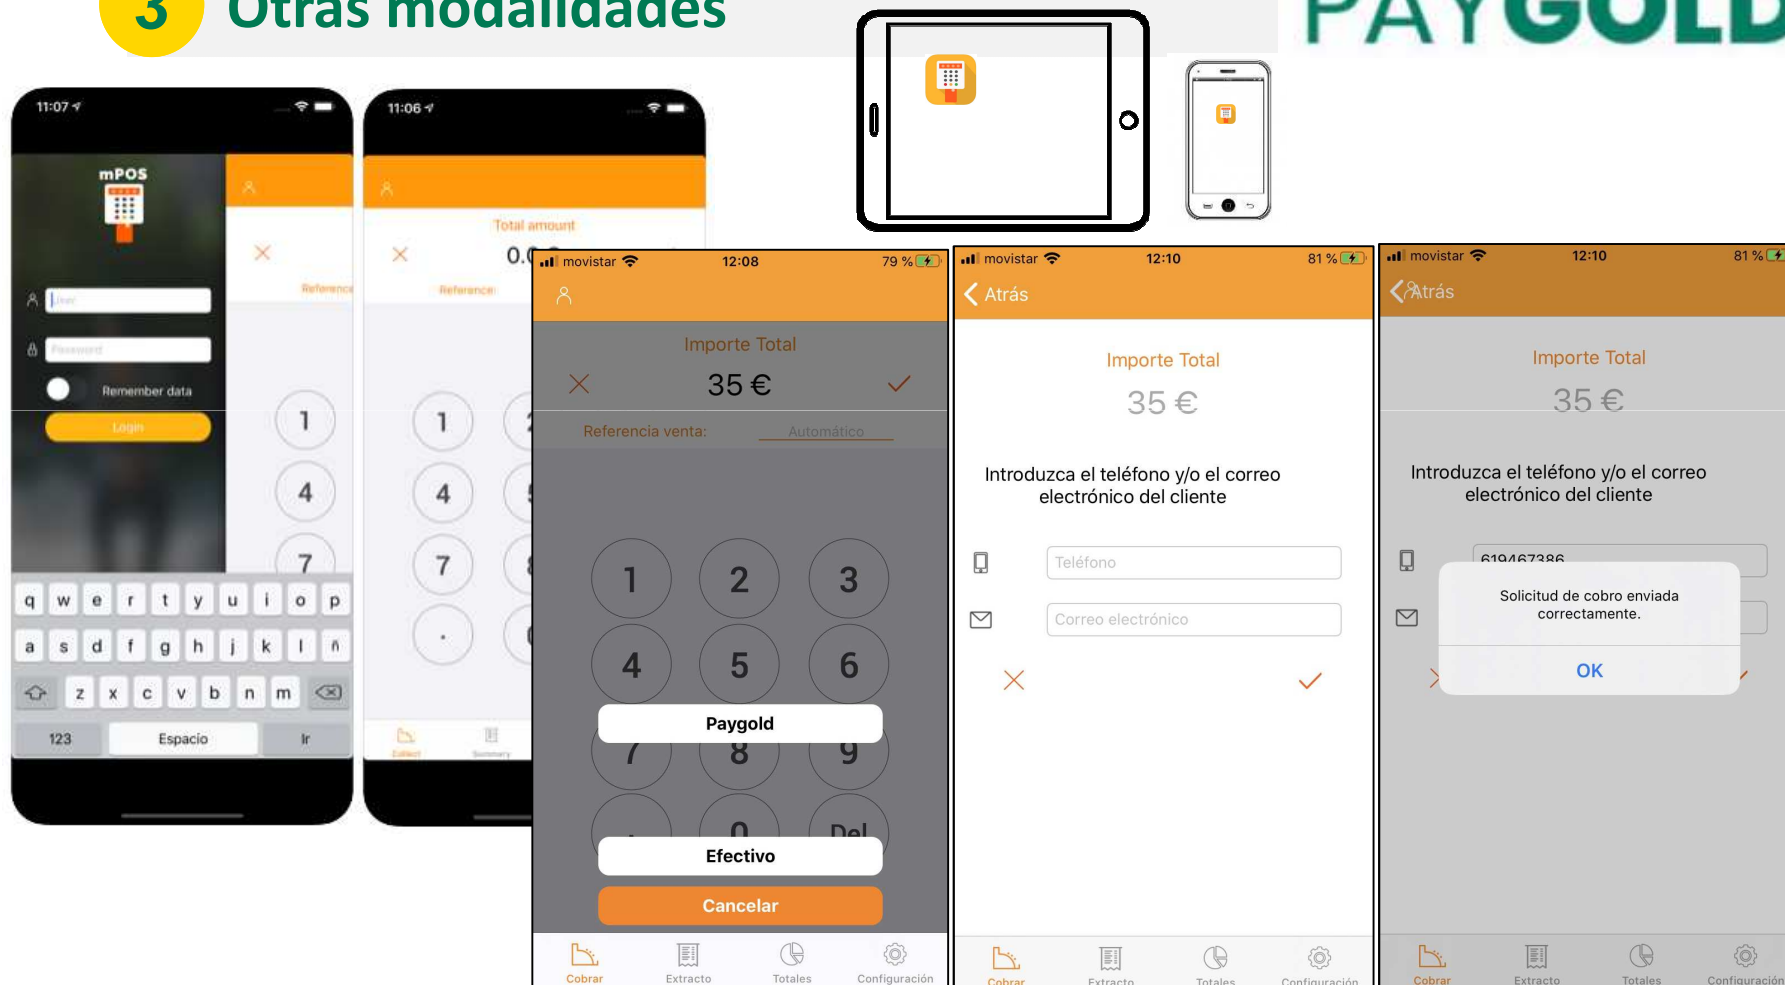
3 Otras modalidades

PAYGOLD

11:07

mPOS

User

Password

Remember data

Login

q w e r t y u i o p

a s d f g h j k l ñ

z x c v b n m

123 Espacio Ir

Reference

1

4

7

11:06

Total amount

0.0

Reference

1

4

7

.

Collect Summary

movistar 12:08 79 %

Importe Total

35 €

Referencia venta: Automático

1 2 3

4 5 6

Paygold

7 8 9

. 0 Del

Efectivo

Cancelar

Cobrar Extracto Totales Configuración

movistar 12:10 81 %

Atrás

Importe Total

35 €

Introduzca el teléfono y/o el correo electrónico del cliente

Teléfono

Correo electrónico

Cobrar Extracto Totales Configuración

movistar 12:10 81 %

Atrás

Importe Total

35 €

Introduzca el teléfono y/o el correo electrónico del cliente

619467386

Solicitud de cobro enviada correctamente.

OK

Cobrar Extracto Totales Configuración